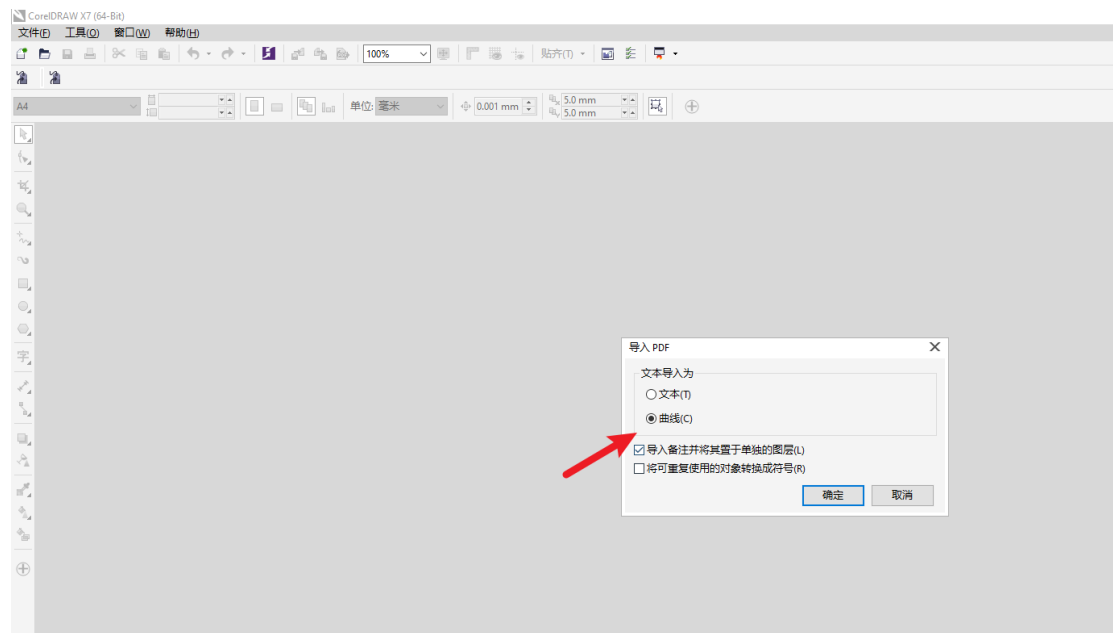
CorelDRAW X7 (64-Bit)
文件(F) 工具(O) 窗口(W) 帮助(H)
100%
贴齐(T)
A4
单位: 毫米
0.001 mm
5.0 mm
5.0 mm
字
导入 PDF
文本导入为
文本(T)
曲线(C)
导入备注并将其置于单独的图层(L)
将可重复使用的对象转换成符号(R)
确定
取消